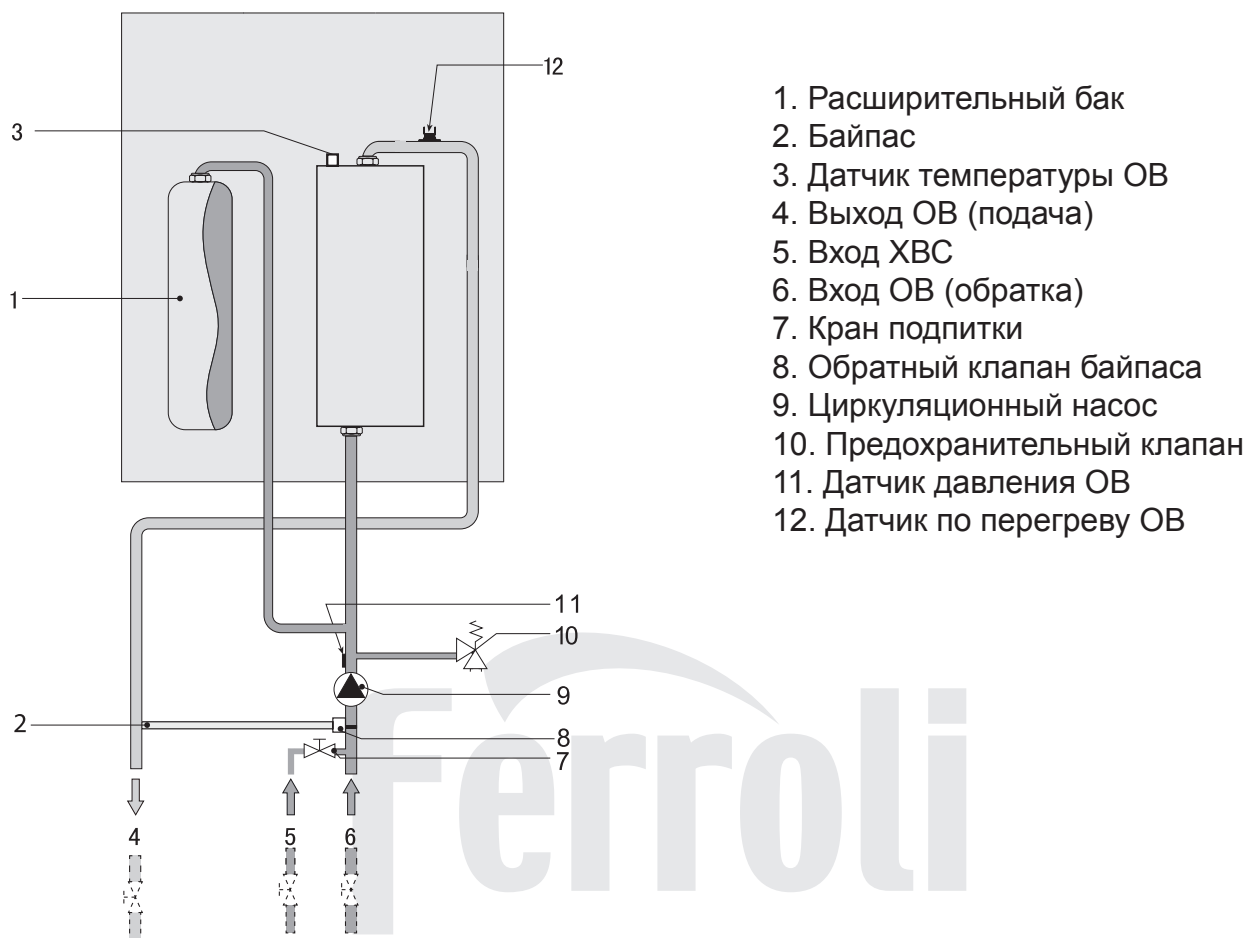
12
3
1
11
10
9
2
8
7
4
5
6

1. Расширительный бак
2. Байпас
3. Датчик температуры ОВ
4. Выход ОВ (подача)
5. Вход ХВС
6. Вход ОВ (обратка)
7. Кран подпитки
8. Обратный клапан байпаса
9. Циркуляционный насос
10. Предохранительный клапан
11. Датчик давления ОВ
12. Датчик по перегреву ОВ

Ferroli